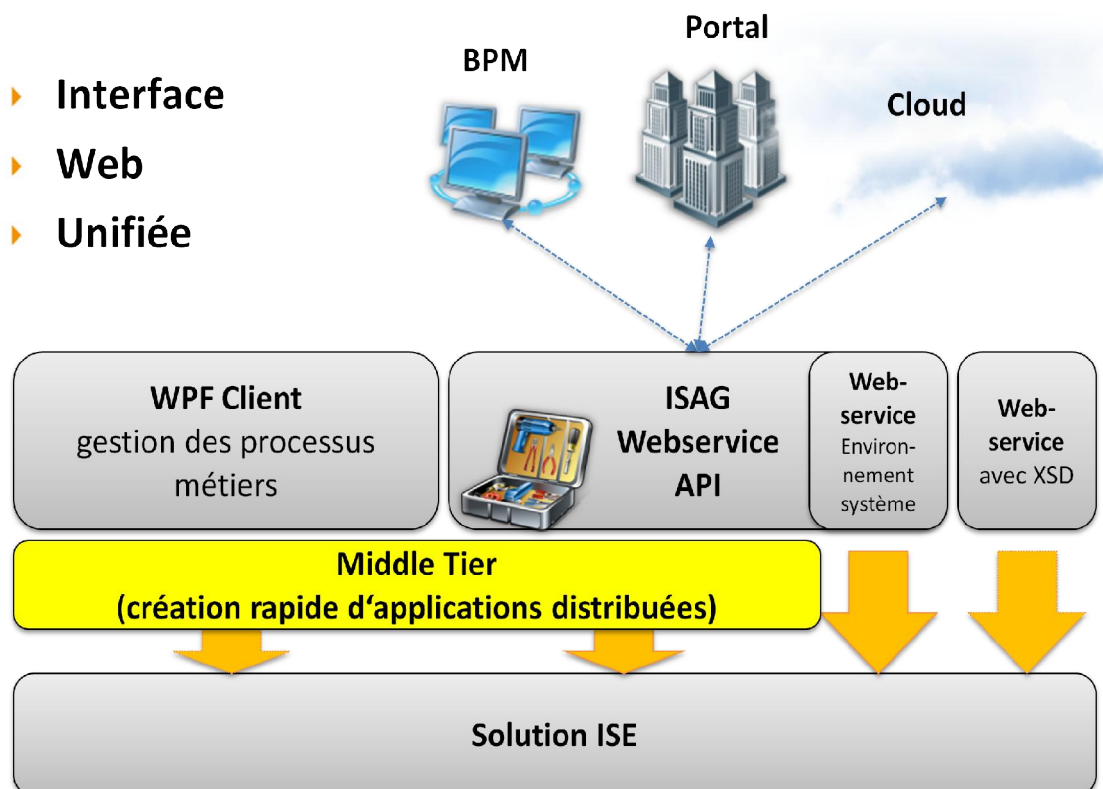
Interface
Web
Unifiée

BPM
Portal
Cloud

WPF Client
gestion des processus métiers

ISAG
Webservice
API

Webservice
Environnement système

Webservice
avec XSD

Middle Tier
(création rapide d'applications distribuées)

Solution ISE